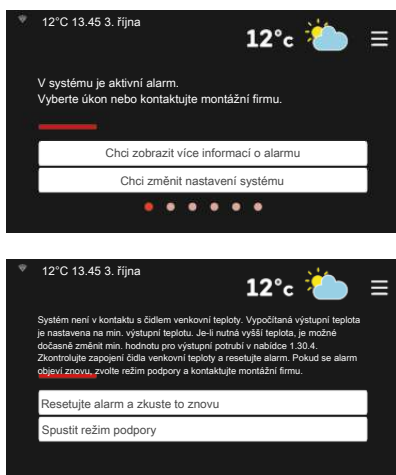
12°C 13.45 3. října

12°c

V systému je aktivní alarm.
Vyberte úkon nebo kontaktujte montážní firmu.

Chci zobrazit více informací o alarmu

Chci změnit nastavení systému

12°C 13.45 3. října

12°c

Systém není v kontaktu s čidlem venkovní teploty. Vypočítaná výstupní teplota je nastavena na min. výstupní teplotu. Je-li nutná vyšší teplota, je možné dočasně změnit min. hodnotu pro výstupní potrubí v nabídce 1.30.4. Zkontrolujte zapojení čidla venkovní teploty a resetujte alarm. Pokud se alarm objeví znovu, zvolte režim podpory a kontaktujte montážní firmu.

Resetujte alarm a zkuste to znovu

Spustit režim podpory